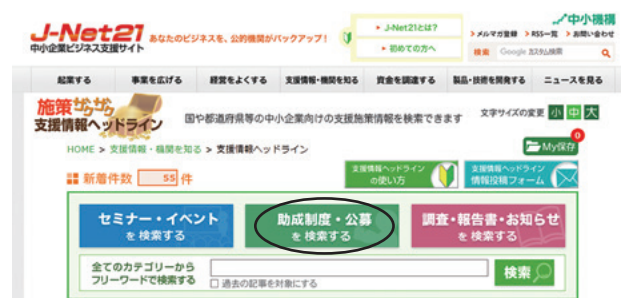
J-Net21 あなたのビジネスを、公的機関がバックアップ!
中小企業ビジネス支援サイト

▸ J-Net21とは?
▸ 初めての方へ

中小機構
メルマガ登録 RSS一覧 お問い合わせ
検索 Google カスタム検索

起業する | 事業を広げる | 経営をよくする | 支援情報・機関を知る | 資金を調達する | 製品・技術を開発する | ニュースを見る

施策ちゃかちゃか 支援情報ヘッドライン
国や都道府県等の中小企業向けの支援施策情報を検索できます
文字サイズの変更 小 中 大

My保存 0

HOME > 支援情報・機関を知る > 支援情報ヘッドライン

新着件数 55 件

支援情報ヘッドラインの使い方
支援情報ヘッドライン 情報投稿フォーム

セミナー・イベント を検索する
助成制度・公募 を検索する
調査・報告書・お知らせ を検索する

全てのカテゴリーから フリーワードで検索する
過去の記事を対象にする
検索